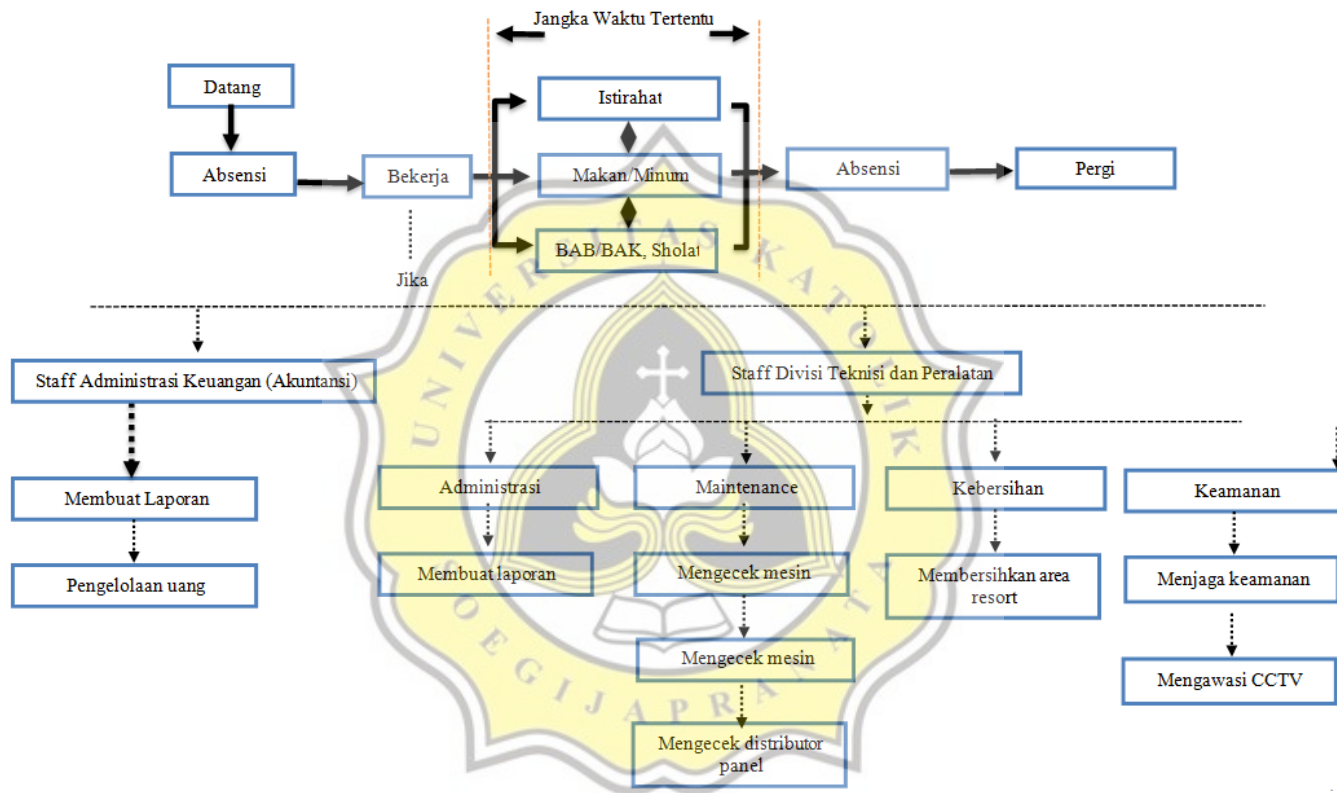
Jangka Waktu Tertentu

Datang

Absensi

Bekerja

Istirahat

Makan/Minum

BAB/BAK, Sholat

Absensi

Pergi

Jika

Staff Administrasi Keuangan (Akuntansi)

Membuat Laporan

Pengelolaan uang

Staff Divisi Teknisi dan Peralatan

Administrasi

Membuat laporan

Maintenance

Mengecek mesin

Mengecek mesin

Mengecek distributor panel

Kebersihan

Membersihkan area resort

Keamanan

Menjaga keamanan

Mengawasi CCTV

UNIVERSITAS KATOLIK SOEGIJAPRANATA